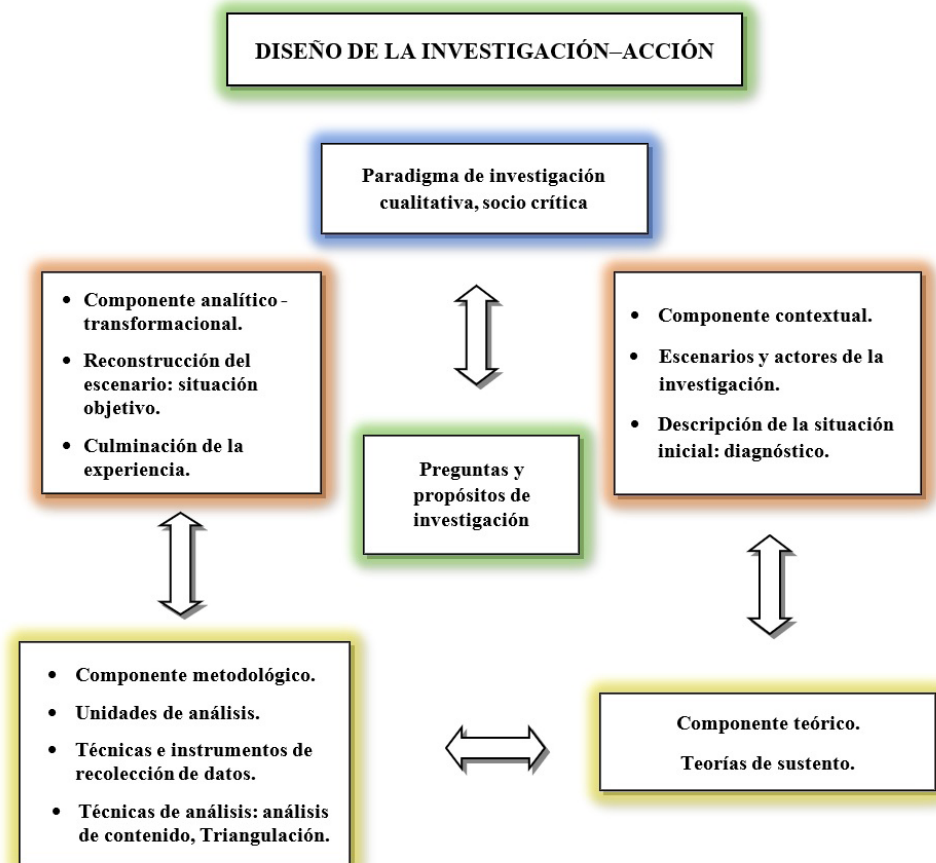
DISEÑO DE LA INVESTIGACIÓN–ACCIÓN

Paradigma de investigación cualitativa, socio crítica

- Componente analítico - transformacional.
- Reconstrucción del escenario: situación objetivo.
- Culminación de la experiencia.

- Componente contextual.
- Escenarios y actores de la investigación.
- Descripción de la situación inicial: diagnóstico.

Preguntas y propósitos de investigación

- Componente metodológico.
- Unidades de análisis.
- Técnicas e instrumentos de recolección de datos.
- Técnicas de análisis: análisis de contenido, Triangulación.

Componente teórico.

Teorías de sustento.